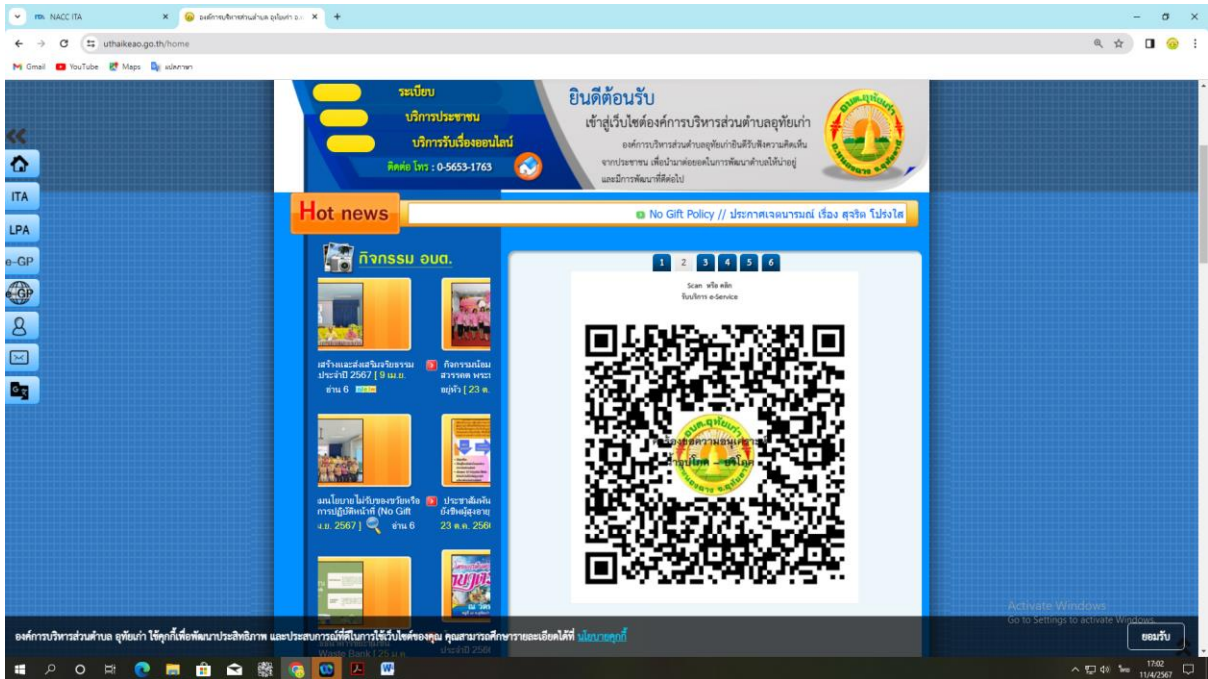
NACC ITA
องค์การบริหารส่วนตำบล อุทัยเก่า อ.
uthaikeao.go.th/home
Gmail YouTube Maps แปลภาษา

ITA
LPA
e-GP

ระเบียบ
บริการประชาชน
บริการรับเรื่องออนไลน์
ติดต่อ โทร : 0-5653-1763

ยินดีต้อนรับ
เข้าสู่เว็บไซต์องค์การบริหารส่วนตำบลอุทัยเก่า
องค์การบริหารส่วนตำบลอุทัยเก่ายินดีรับฟังความคิดเห็นจากประชาชน เพื่อนำมาต่อยอดในการพัฒนาตำบลให้น่าอยู่และมีการพัฒนาที่ดีต่อไป

Hot news
No Gift Policy // ประกาศเจตนารมณ์ เรื่อง สุจริต โปร่งใส

กิจกรรม อบต.

เสริมและส่งเสริมจริยธรรม ประจำปี 2567 [ 9 เม.ย. อ่าน 6
กิจกรรมน้อม สวรรคต พระ ทยุหัว [ 23 ต.
มนโยบายไม่รับของขวัญหรือ การปฏิบัติหน้าที่ (No Gift ม.ย. 2567 ] อ่าน 6
ประชาสัมพัน ยังชีพผู้สูงอายุ 23 ต.ค. 256
Waste Bank [ 25 ต.ค.
ประจำปี 256

1 2 3 4 5 6
Scan หรือ คลิก
รับบริการ e-Service
ร้องขอความอนุเคราะห์
ทำบุญโพธิ์ - ยกโลก

องค์การบริหารส่วนตำบล อุทัยเก่า ใช้คุกกี้เพื่อพัฒนาประสิทธิภาพ และประสบการณ์ที่ดีในการใช้เว็บไซต์ของคุณ คุณสามารถศึกษารายละเอียดได้ที่ นโยบายคุกกี้
ยอมรับ

Activate Windows
Go to Settings to activate Windows.
17:02
11/4/2567